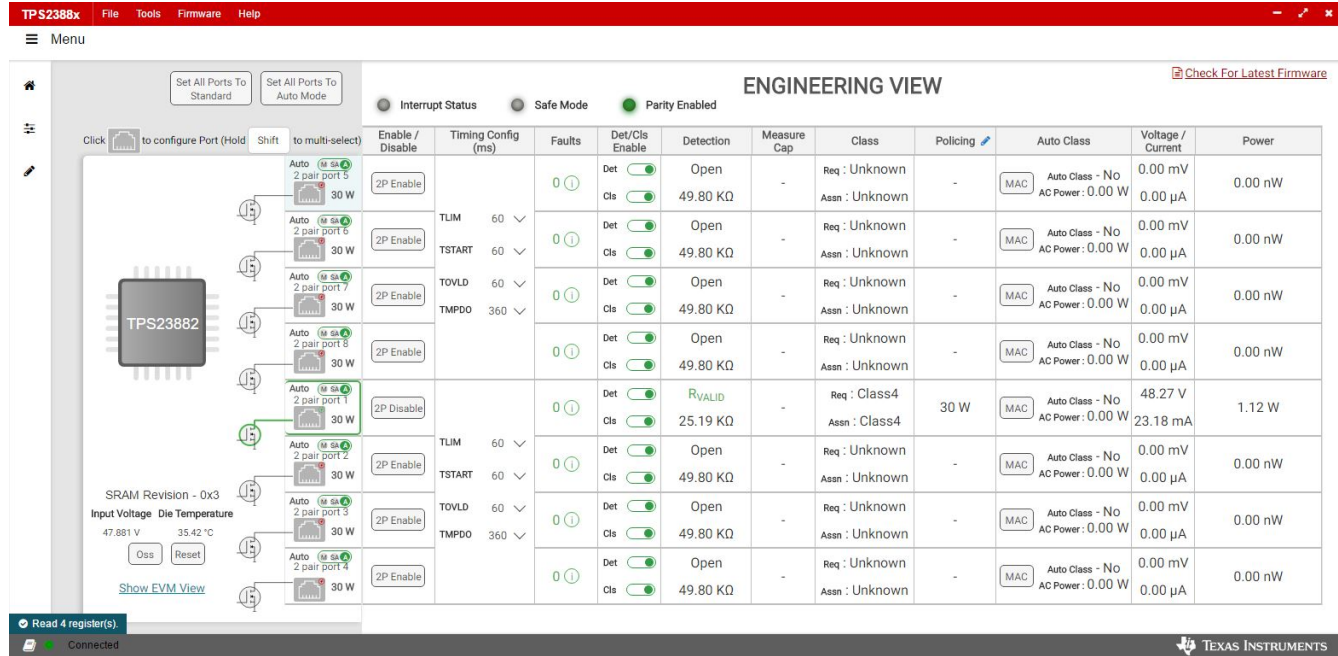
TPS2388x File Tools Firmware Help

≡ Menu

Set All Ports To Standard
Set All Ports To Auto Mode

Interrupt Status Safe Mode Parity Enabled

ENGINEERING VIEW

Check For Latest Firmware

Click to configure Port (Hold Shift to multi-select)

TPS23882

Auto M SA A 2 pair port 5 30 W
Auto M SA A 2 pair port 6 30 W
Auto M SA A 2 pair port 7 30 W
Auto M SA A 2 pair port 8 30 W
Auto M SA A 2 pair port 1 30 W
Auto M SA A 2 pair port 2 30 W
Auto M SA A 2 pair port 3 30 W
Auto M SA A 2 pair port 4 30 W

SRAM Revision - 0x3
Input Voltage Die Temperature
47.881 V 35.42 °C
Oss Reset
Show EVM View

| Enable / Disable | Timing Config (ms) | Faults | Det/Cls Enable | Detection | Measure Cap | Class | Policing | Auto Class | Voltage / Current | Power |
|---|---|---|---|---|---|---|---|---|---|---|
| 2P Enable | | 0 | Det Cls | Open 49.80 KΩ | - | Req : Unknown Assn : Unknown | - | MAC Auto Class - No AC Power : 0.00 W | 0.00 mV 0.00 μA | 0.00 nW |
| 2P Enable | TLIM 60 TSTART 60 | 0 | Det Cls | Open 49.80 KΩ | - | Req : Unknown Assn : Unknown | - | MAC Auto Class - No AC Power : 0.00 W | 0.00 mV 0.00 μA | 0.00 nW |
| 2P Enable | TOVLD 60 TMPDO 360 | 0 | Det Cls | Open 49.80 KΩ | - | Req : Unknown Assn : Unknown | - | MAC Auto Class - No AC Power : 0.00 W | 0.00 mV 0.00 μA | 0.00 nW |
| 2P Enable | | 0 | Det Cls | Open 49.80 KΩ | - | Req : Unknown Assn : Unknown | - | MAC Auto Class - No AC Power : 0.00 W | 0.00 mV 0.00 μA | 0.00 nW |
| 2P Disable | | 0 | Det Cls | $R_{VALID}$ 25.19 KΩ | - | Req : Class4 Assn : Class4 | 30 W | MAC Auto Class - No AC Power : 0.00 W | 48.27 V 23.18 mA | 1.12 W |
| 2P Enable | TLIM 60 TSTART 60 | 0 | Det Cls | Open 49.80 KΩ | - | Req : Unknown Assn : Unknown | - | MAC Auto Class - No AC Power : 0.00 W | 0.00 mV 0.00 μA | 0.00 nW |
| 2P Enable | TOVLD 60 TMPDO 360 | 0 | Det Cls | Open 49.80 KΩ | - | Req : Unknown Assn : Unknown | - | MAC Auto Class - No AC Power : 0.00 W | 0.00 mV 0.00 μA | 0.00 nW |
| 2P Enable | | 0 | Det Cls | Open 49.80 KΩ | - | Req : Unknown Assn : Unknown | - | MAC Auto Class - No AC Power : 0.00 W | 0.00 mV 0.00 μA | 0.00 nW |

Read 4 register(s).
Connected
TEXAS INSTRUMENTS